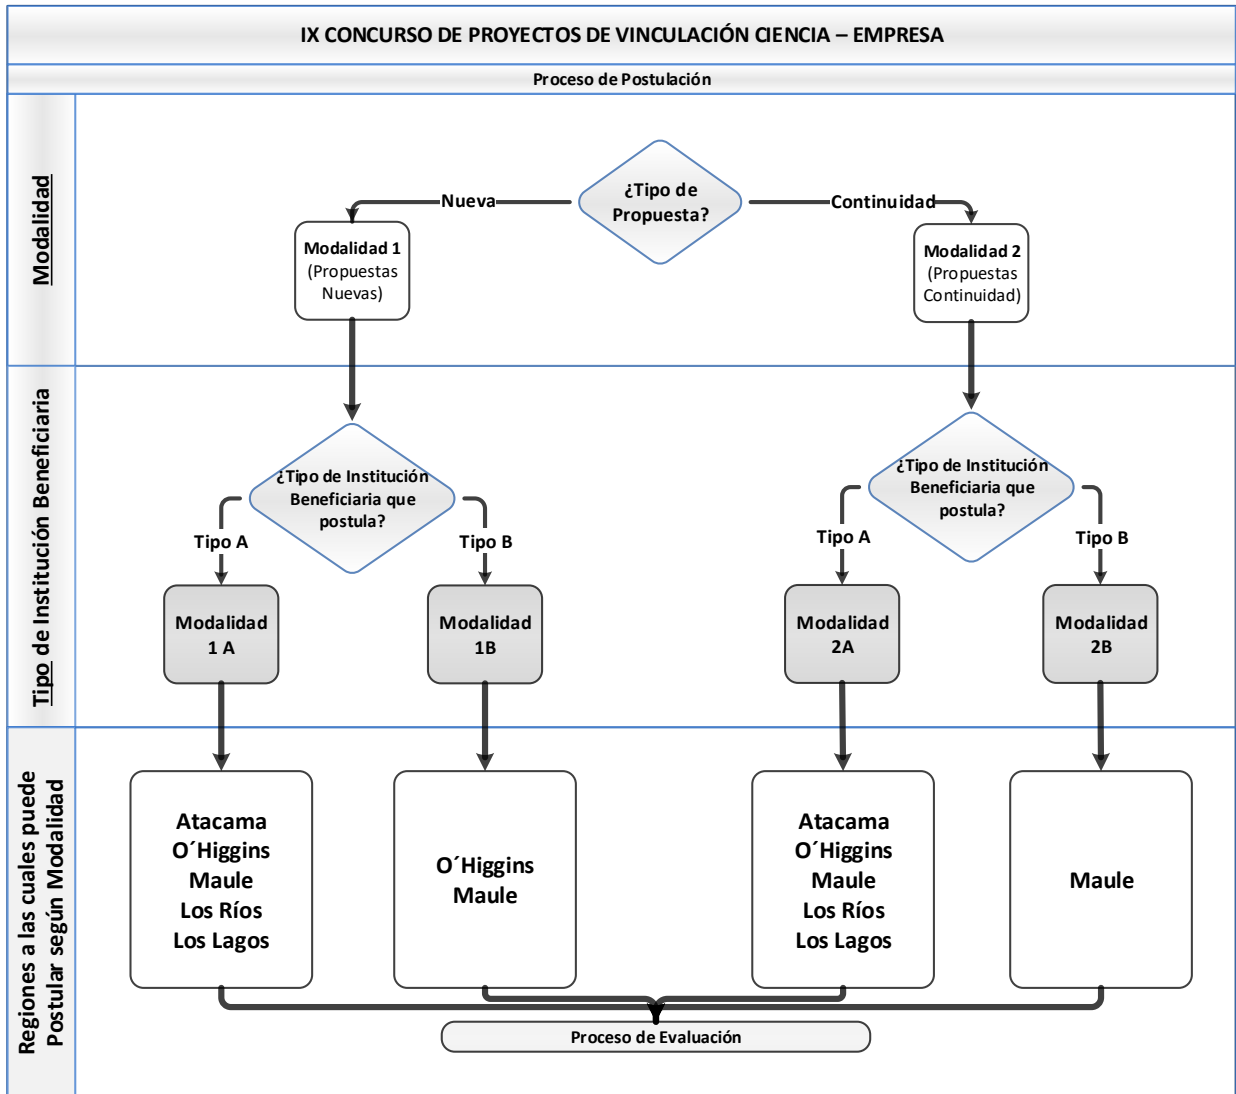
IX CONCURSO DE PROYECTOS DE VINCULACIÓN CIENCIA – EMPRESA

Proceso de Postulación

Modalidad

¿Tipo de Propuesta?

Nueva

Continuidad

Modalidad 1 (Propuestas Nuevas)

Modalidad 2 (Propuestas Continuidad)

Tipo de Institución Beneficiaria

¿Tipo de Institución Beneficiaria que postula?

Tipo A

Tipo B

¿Tipo de Institución Beneficiaria que postula?

Tipo A

Tipo B

Modalidad 1 A

Modalidad 1B

Modalidad 2A

Modalidad 2B

Regiones a las cuales puede Postular según Modalidad

Atacama
O´Higgins
Maule
Los Ríos
Los Lagos

O´Higgins
Maule

Atacama
O´Higgins
Maule
Los Ríos
Los Lagos

Maule

Proceso de Evaluación